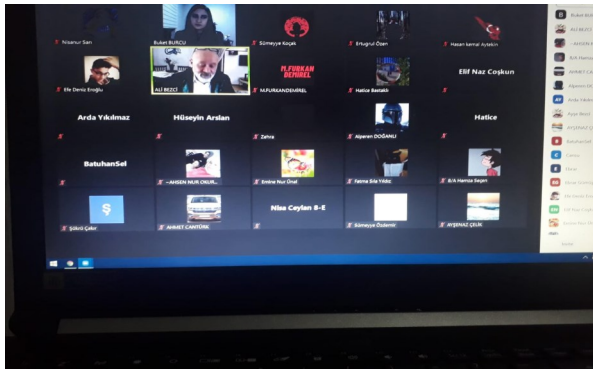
Nisanur Sarı
Buket BURCU
Sümeyye Koçak
Ertugrul Özen
Hasan kemal Aytekin
Ele Deniz Eroğlu
ALİ BEZCİ
M.FURKAN DEMİREL
M.FURKANDEMİREL
Hatice Bastaklı
Elif Naz Coşkun
Arda Yıkılmaz
Hüseyin Arslan
Zehra
Alperen DOĞANLI
Hatice
BatuhanSel
~AHSEN NUR OKUR...
Emine Nur Ünal
Fatma Sıla Yıldız
8/A Hamza Seçen
Şükrü Çakır
AHMET CANTÜRK
Nisa Ceylan 8-E
Sümeyye Özdemir
AYŞENAZ ÇELİK
Buket BURCU
ALİ BEZCİ
~AHSEN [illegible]
8/A Hamza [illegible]
AHMET CA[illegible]
Alperen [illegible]
Arda Yıkıl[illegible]
Ayşe Bozd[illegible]
AYŞENAZ Ç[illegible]
BatuhanSel
Celina
Elisa
Elif Naz Coş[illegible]
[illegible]
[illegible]
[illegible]